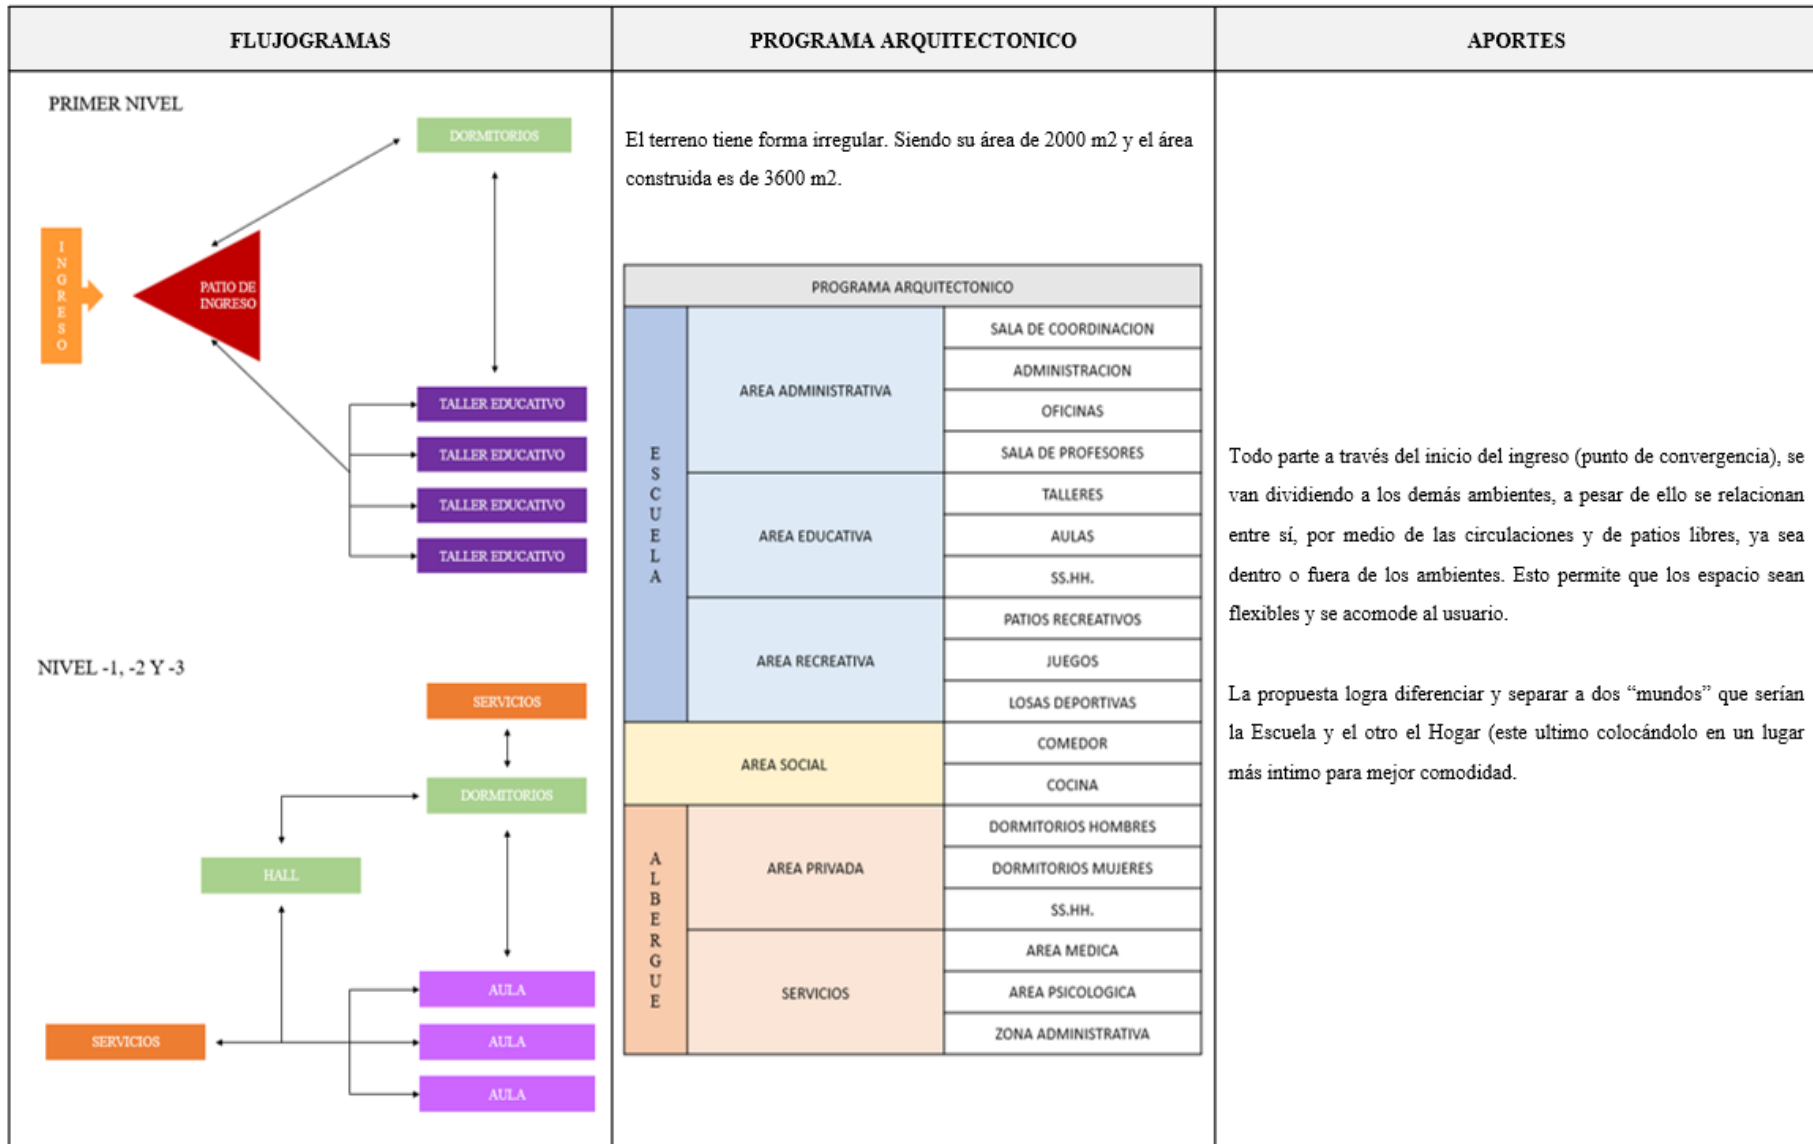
| FLUJOGRAMAS | PROGRAMA ARQUITECTONICO | APORTES |
|---|---|---|
| PRIMER NIVEL<br>DORMITORIOS<br>INGRESO<br>PATIO DE INGRESO<br>TALLER EDUCATIVO<br>TALLER EDUCATIVO<br>TALLER EDUCATIVO<br>TALLER EDUCATIVO<br>NIVEL -1, -2 Y -3<br>SERVICIOS<br>DORMITORIOS<br>HALL<br>AULA<br>AULA<br>AULA<br>SERVICIOS | El terreno tiene forma irregular. Siendo su área de 2000 m2 y el área construida es de 3600 m2. | Todo parte a través del inicio del ingreso (punto de convergencia), se van dividiendo a los demás ambientes, a pesar de ello se relacionan entre sí, por medio de las circulaciones y de patios libres, ya sea dentro o fuera de los ambientes. Esto permite que los espacio sean flexibles y se acomode al usuario.<br><br>La propuesta logra diferenciar y separar a dos “mundos” que serían la Escuela y el otro el Hogar (este ultimo colocándolo en un lugar más intimo para mejor comodidad. |

| PROGRAMA ARQUITECTONICO | | |
|---|---|---|
| ESCUELA | AREA ADMINISTRATIVA | SALA DE COORDINACION |
| | | ADMINISTRACION |
| | | OFICINAS |
| | | SALA DE PROFESORES |
| | AREA EDUCATIVA | TALLERES |
| | | AULAS |
| | | SS.HH. |
| | AREA RECREATIVA | PATIOS RECREATIVOS |
| | | JUEGOS |
| | | LOSAS DEPORTIVAS |
| AREA SOCIAL | | COMEDOR |
| | | COCINA |
| ALBERGUE | AREA PRIVADA | DORMITORIOS HOMBRES |
| | | DORMITORIOS MUJERES |
| | | SS.HH. |
| | SERVICIOS | AREA MEDICA |
| | | AREA PSICOLOGICA |
| | | ZONA ADMINISTRATIVA |